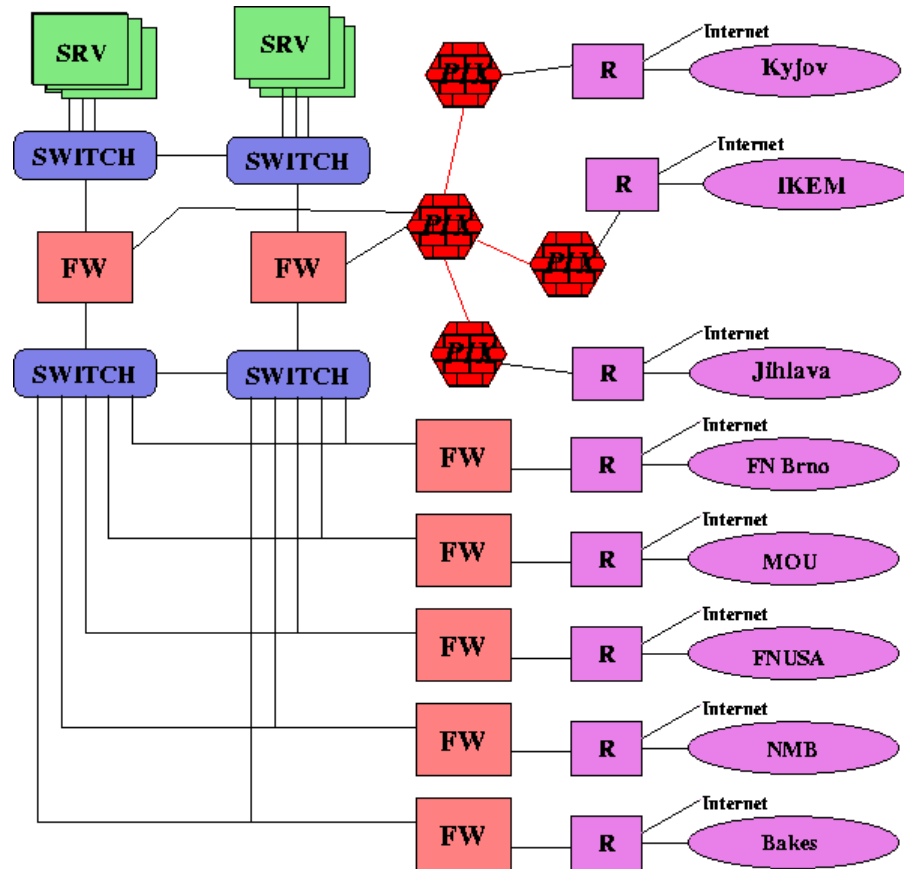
SRV
SRV
PIX
R
Internet
Kyjov
SWITCH
SWITCH
R
Internet
IKEM
FW
FW
PIX
PIX
PIX
SWITCH
SWITCH
R
Internet
Jihlava
FW
R
Internet
FN Brno
FW
R
Internet
MOU
FW
R
Internet
FNUSA
FW
R
Internet
NMB
FW
R
Internet
Bakes